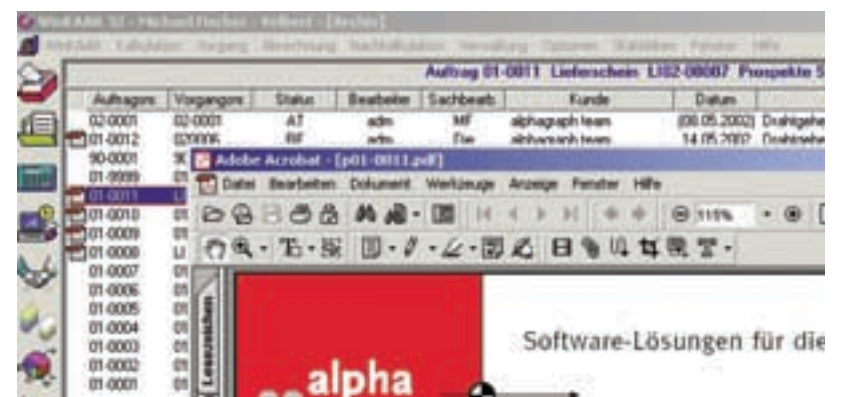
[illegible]

Auftrag 01-0011 Lieferschein LI02-00087 Prospekte S

| Auftragsnr | Vorgangsnr | Status | Bearbeiter | Sachbearb | Kunde | Datum |
|---|---|---|---|---|---|---|
| 02-0001 | 02-0001 | AT | adm | MF | alphagraph team | (08.05.2002) Drahtgehe |
| 01-0012 | 020006 | RF | adm | Die | alphagraph team | 14.05.2002 Drahtgehe |
| 90-0001 | 9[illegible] | | | | | |
| 01-9999 | 01 | | | | | |
| 01-0011 | LI | | | | | |
| 01-0010 | 01 | | | | | |
| 01-0009 | 01 | | | | | |
| 01-0008 | LI | | | | | |
| 01-0007 | 01 | | | | | |
| 01-0006 | 01 | | | | | |
| 01-0005 | 01 | | | | | |
| 01-0004 | 01 | | | | | |
| 01-0003 | 01 | | | | | |
| 01-0002 | 01 | | | | | |
| 01-0001 | 01 | | | | | |

Adobe Acrobat - [p01-0011.pdf]

Datei Bearbeiten Dokument Werkzeuge Anzeige Fenster Hilfe

111%

Lesezeichen

alpha

Software-Lösungen für die